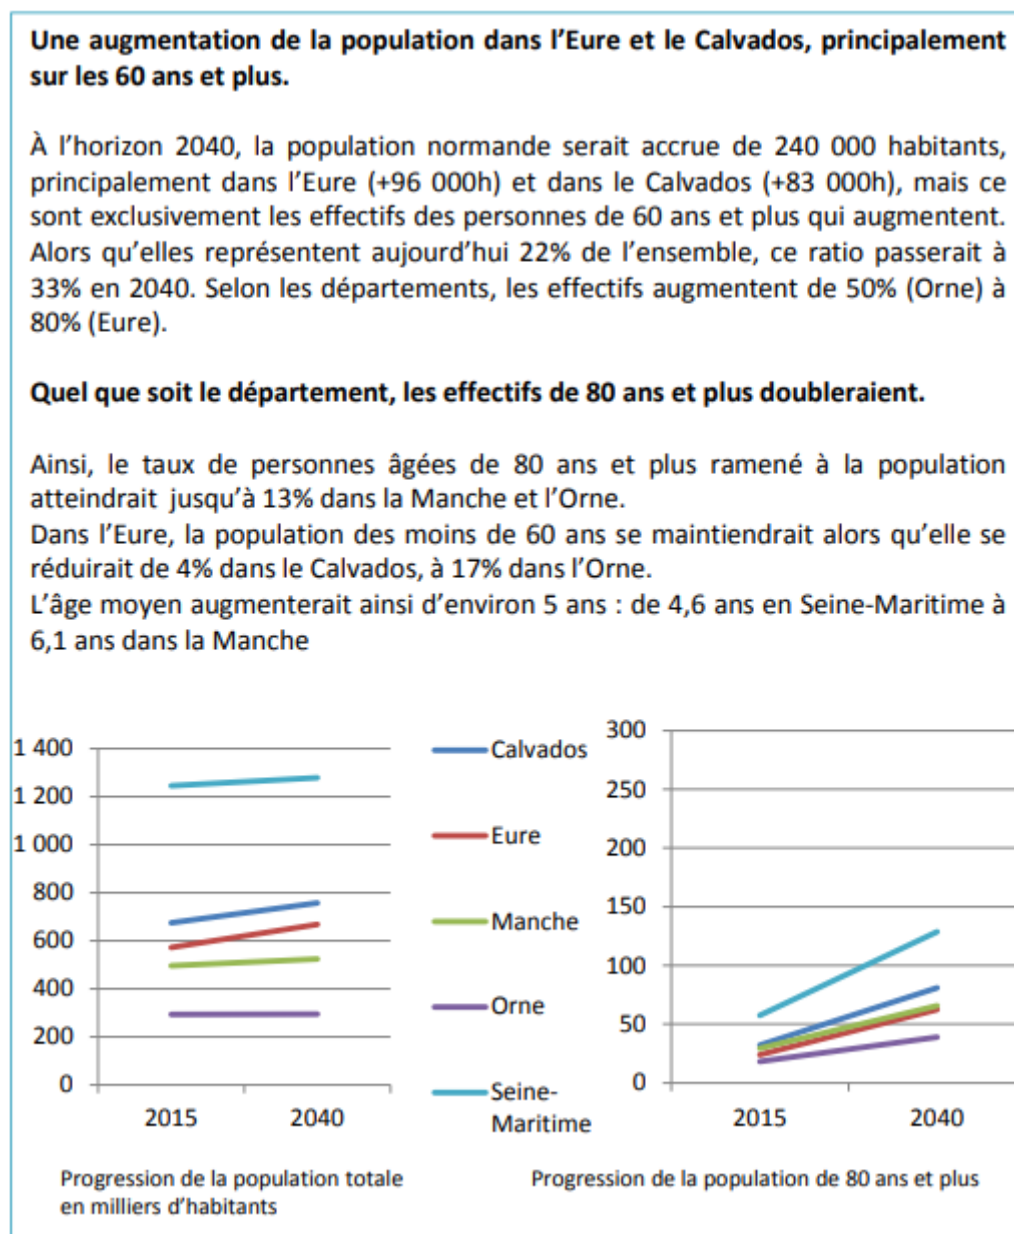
**Une augmentation de la population dans l'Eure et le Calvados, principalement sur les 60 ans et plus.**

À l'horizon 2040, la population normande serait accrue de 240 000 habitants, principalement dans l'Eure (+96 000h) et dans le Calvados (+83 000h), mais ce sont exclusivement les effectifs des personnes de 60 ans et plus qui augmentent. Alors qu'elles représentent aujourd'hui 22% de l'ensemble, ce ratio passerait à 33% en 2040. Selon les départements, les effectifs augmentent de 50% (Orne) à 80% (Eure).

**Quel que soit le département, les effectifs de 80 ans et plus doubleraient.**

Ainsi, le taux de personnes âgées de 80 ans et plus ramené à la population atteindrait jusqu'à 13% dans la Manche et l'Orne.
Dans l'Eure, la population des moins de 60 ans se maintiendrait alors qu'elle se réduirait de 4% dans le Calvados, à 17% dans l'Orne.
L'âge moyen augmenterait ainsi d'environ 5 ans : de 4,6 ans en Seine-Maritime à 6,1 ans dans la Manche

1 400
1 200
1 000
800
600
400
200
0
2015
2040

Calvados
Eure
Manche
Orne
Seine-Maritime

300
250
200
150
100
50
0
2015
2040

Progression de la population totale en milliers d'habitants

Progression de la population de 80 ans et plus